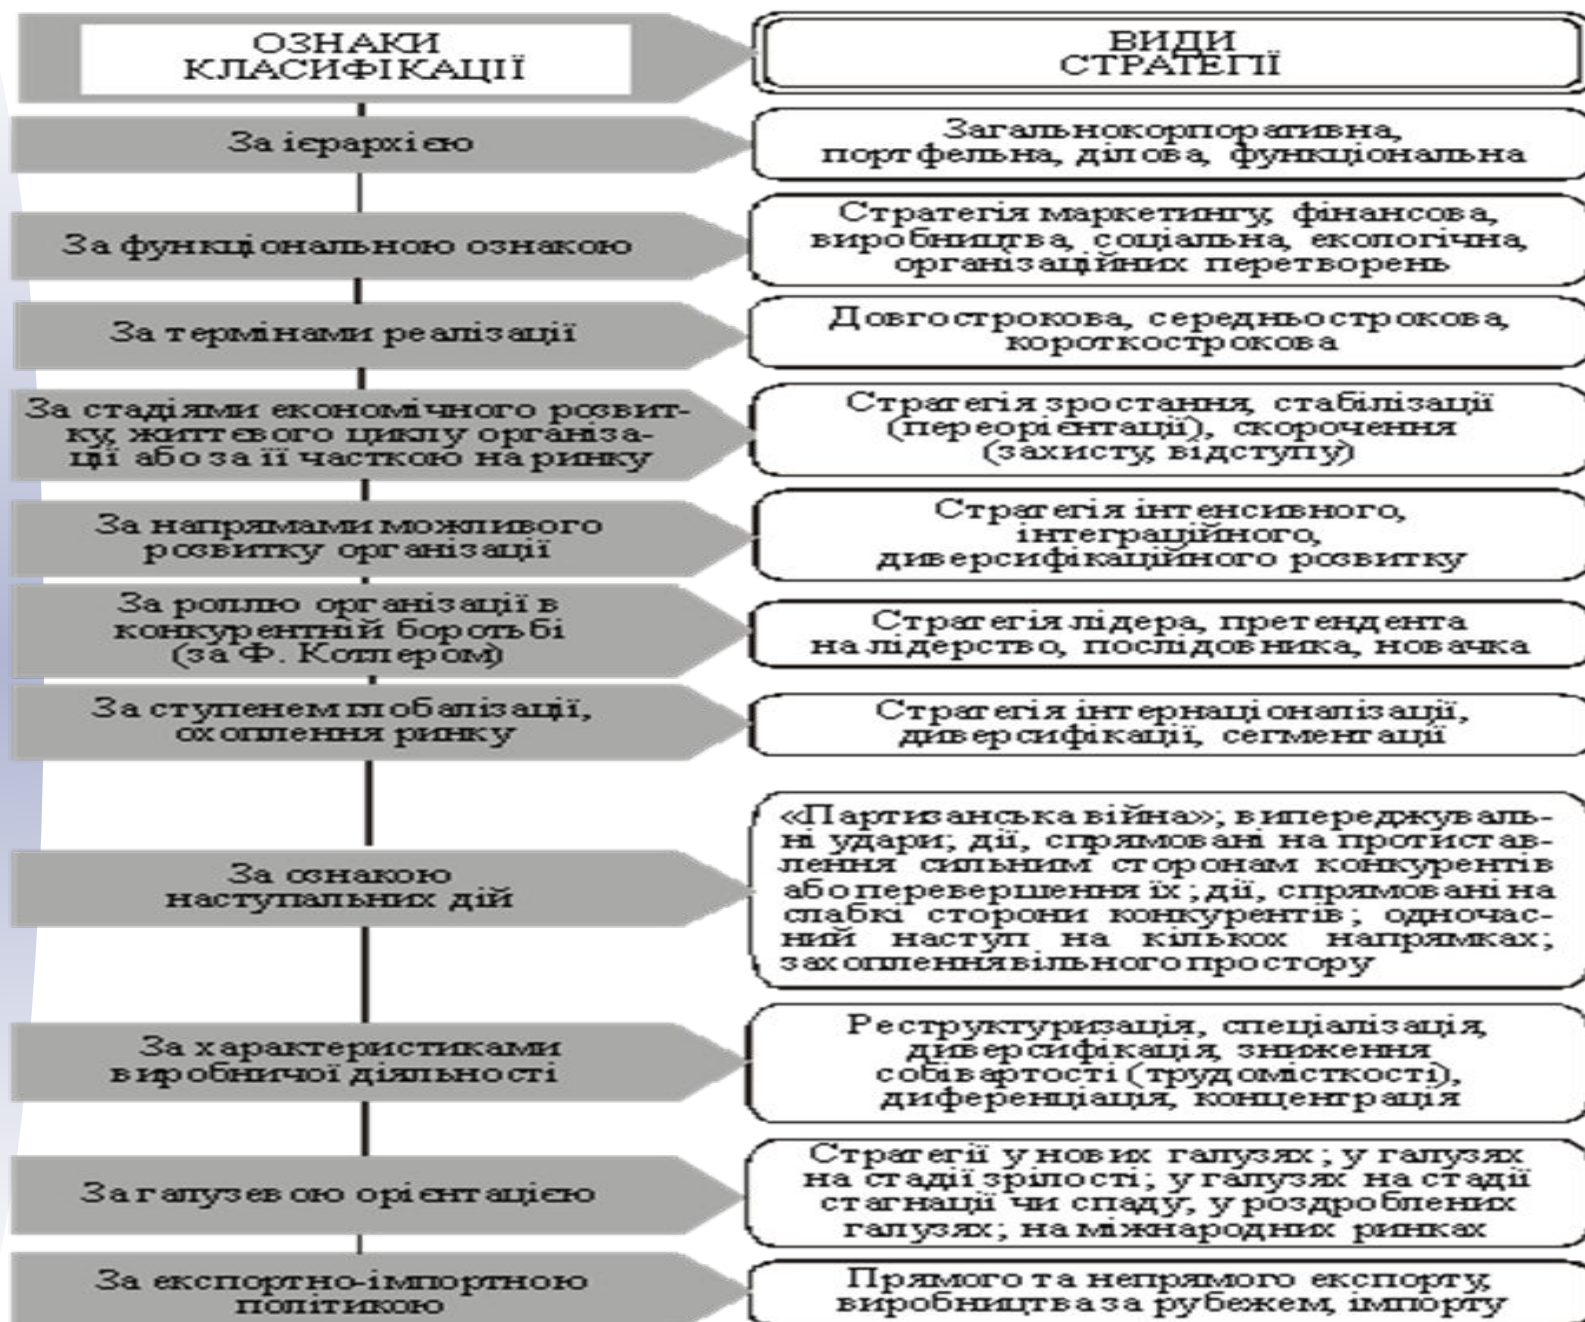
| ОЗНАКИ КЛАСИФІКАЦІЇ | ВИДИ СТРАТЕГІЇ |
|---|---|
| За ієрархією | Загальнокорпоративна, портфельна, ділова, функціональна |
| За функціональною ознакою | Стратегія маркетингу, фінансова, виробництва, соціальна, екологічна, організаційних перетворень |
| За термінами реалізації | Довгострокова, середньострокова, короткострокова |
| За стадіями економічного розвитку, життєвого циклу організації або за її часткою на ринку | Стратегія зростання, стабілізації (переорієнтації), скорочення (захисту, відступу) |
| За напрямами можливого розвитку організації | Стратегія інтенсивного, інтеграційного, диверсифікаційного розвитку |
| За роллю організації в конкурентній боротьбі (за Ф. Котлером) | Стратегія лідера, претендента на лідерство, послідовника, новачка |
| За ступенем глобалізації, охоплення ринку | Стратегія інтернаціоналізації, диверсифікації, сегментації |
| За ознакою наступальних дій | «Партизанська війна»; випереджувальні удари; дії, спрямовані на протиставлення сильним сторонам конкурентів або перевершення їх; дії, спрямовані на слабкі сторони конкурентів; одночасний наступ на кількох напрямках; захоплення вільного простору |
| За характеристиками виробничої діяльності | Реструктуризація, спеціалізація, диверсифікація, зниження собівартості (трудомісткості), диференціація, концентрація |
| За галузевою орієнтацією | Стратегії у нових галузях; у галузях на стадії зрілості; у галузях на стадії стагнації чи спаду, у роздроблених галузях; на міжнародних ринках |
| За експортно-імпортною політикою | Прямого та непрямого експорту, виробництва за рубежем, імпорту |